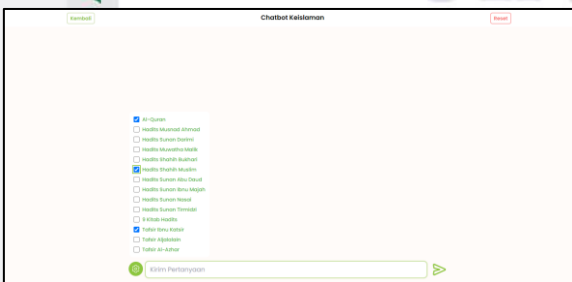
Kembali

Chatbot Keislaman

Reset

Al-Quran
Hadits Musnad Ahmad
Hadits Sunan Darimi
Hadits Muwatha Malik
Hadits Shahih Bukhari
Hadits Shahih Muslim
Hadits Sunan Abu Daud
Hadits Sunan Ibnu Majah
Hadits Sunan Nasai
Hadits Sunan Tirmidzi
9 Kitab Hadits
Tafsir Ibnu Katsir
Tafsir Aljalalain
Tafsir Al-Azhar

Kirim Pertanyaan